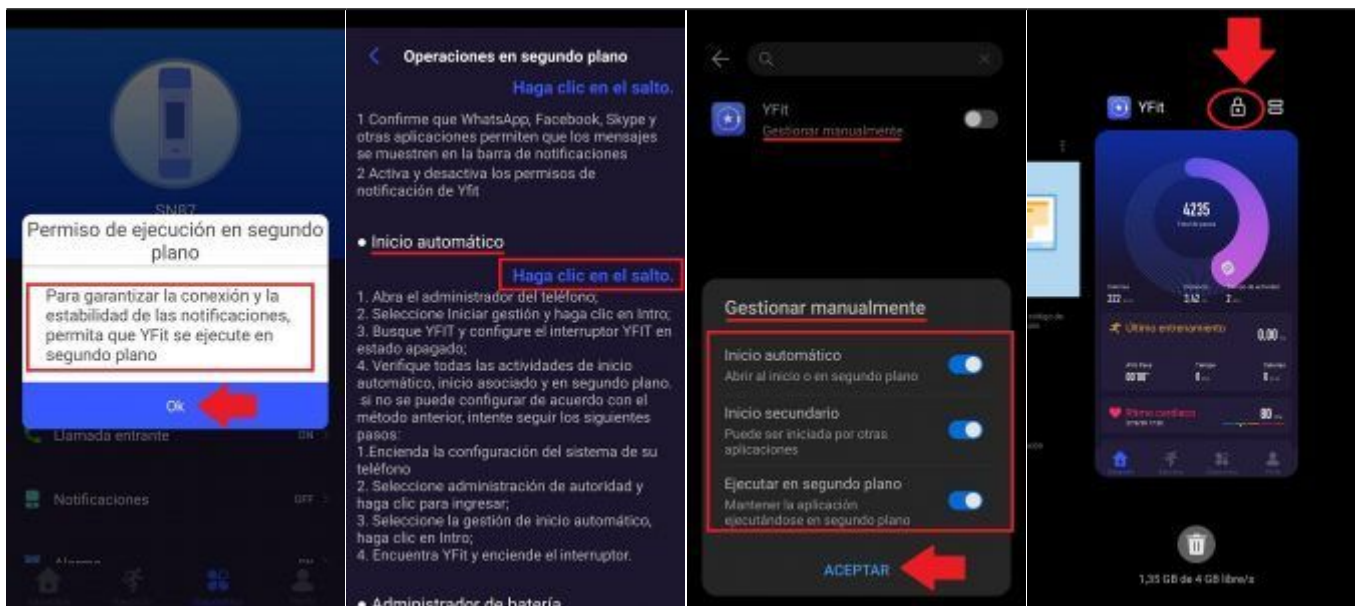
SN87

Permiso de ejecución en segundo plano

Para garantizar la conexión y la estabilidad de las notificaciones, permita que YFit se ejecute en segundo plano

Ok

Llamada entrante ON

Notificaciones OFF

Alarma

Operaciones en segundo plano

Haga clic en el salto.

1 Confirme que WhatsApp, Facebook, Skype y otras aplicaciones permiten que los mensajes se muestren en la barra de notificaciones
2 Activa y desactiva los permisos de notificación de Yfit

• Inicio automático

Haga clic en el salto.

1. Abra el administrador del teléfono;
2. Seleccione Iniciar gestión y haga clic en Intro;
3. Busque YFIT y configure el interruptor YFIT en estado apagado;
4. Verifique todas las actividades de inicio automático, inicio asociado y en segundo plano. si no se puede configurar de acuerdo con el método anterior, intente seguir los siguientes pasos:
1.Encienda la configuración del sistema de su teléfono
2. Seleccione administración de autoridad y haga clic para ingresar;
3. Seleccione la gestión de inicio automático, haga clic en Intro;
4. Encuentra YFit y enciende el interruptor.

• Administrador de batería

YFit
Gestionar manualmente

Gestionar manualmente

Inicio automático
Abrir al inicio o en segundo plano

Inicio secundario
Puede ser iniciada por otras aplicaciones

Ejecutar en segundo plano
Mantener la aplicación ejecutándose en segundo plano

ACEPTAR

YFit

4235

Último entrenamiento 0.00

Ritmo cardíaco 80

1,35 GB de 4 GB libre/s